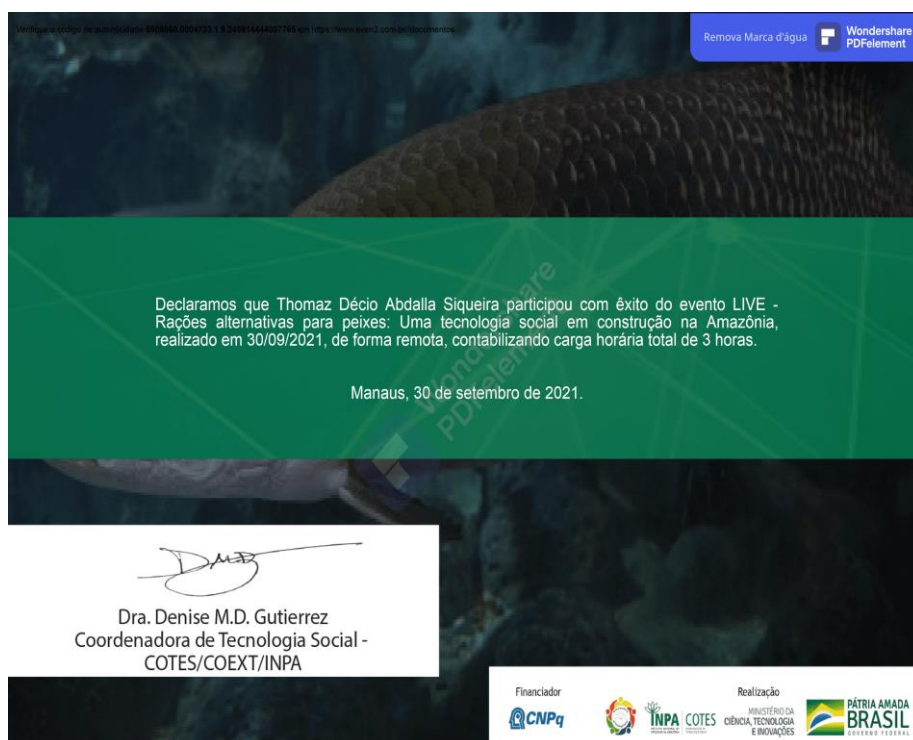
Verifique o código de autenticação 6808660.0004733.1.8.2409144440​7765 em https://www.even3.com.br/documentos

Remova Marca d'água

Wondershare PDFelement

Declaramos que Thomaz Décio Abdalla Siqueira participou com êxito do evento LIVE - Rações alternativas para peixes: Uma tecnologia social em construção na Amazônia, realizado em 30/09/2021, de forma remota, contabilizando carga horária total de 3 horas.

Manaus, 30 de setembro de 2021.

Wondershare PDFelement

Dra. Denise M.D. Gutierrez
Coordenadora de Tecnologia Social - COTES/COEXT/INPA

Financiador

CNPq

Realização

INPA COTES

MINISTÉRIO DA CIÊNCIA, TECNOLOGIA E INOVAÇÕES

PÁTRIA AMADA BRASIL
GOVERNO FEDERAL